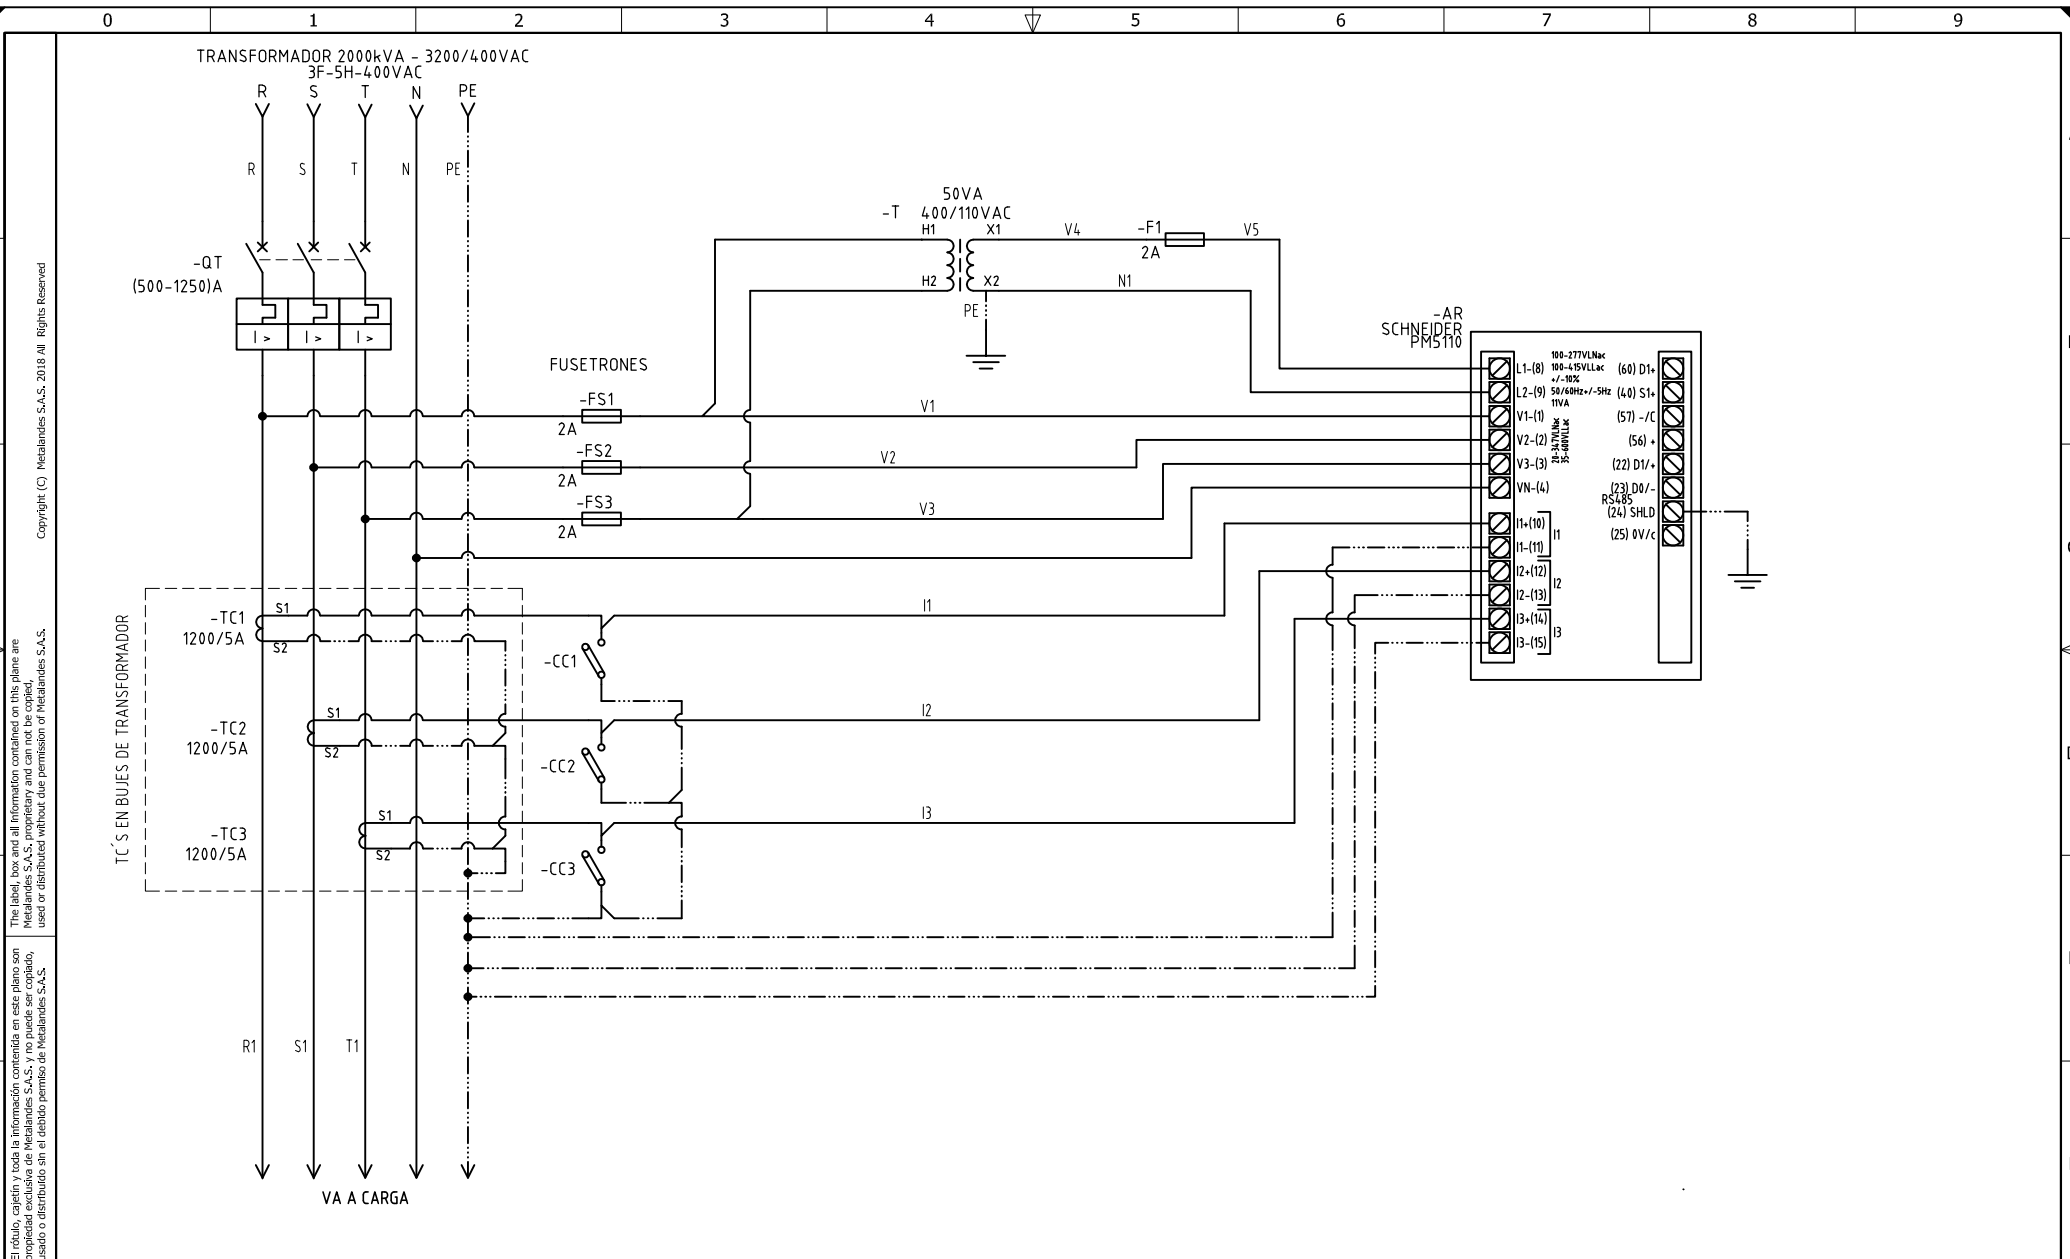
0 1 2 3 4 5 6 7 8 9

TRANSFORMADOR 2000kVA - 3200/400VAC
3F-5H-400VAC

R S T N PE

R S T N PE

-QT
(500-1250)A

I > I > I >

50VA
-T 400/110VAC
H1 X1 V4 -F1 V5
2A
H2 X2 N1
PE

-AR
SCHNEIDER
PM5110

FUSETRONES

-FS1
2A
V1
-FS2
2A
V2
-FS3
2A
V3

L1-(8) 100-277VLNac 100-415VLLac +/-10% 50/60Hz+/-5Hz 11VA
L2-(9)
V1-(1)
V2-(2) 20-347VLNac 35-600VLLac
V3-(3)
VN-(4)
I1+(10) I1
I1-(11)
I2+(12) I2
I2-(13)
I3+(14) I3
I3-(15)

(60) D1+
(40) S1+
(57) -/C
(56) +
(22) D1/+
(23) D0/-
RS485
(24) SHLD
(25) 0V/C

TC´S EN BUJES DE TRANSFORMADOR

-TC1
1200/5A
S1
S2
I1
-CC1

-TC2
1200/5A
S1
S2
I2
-CC2

-TC3
1200/5A
S1
S2
I3
-CC3

R1 S1 T1

VA A CARGA

Copyright (C) Metalandes S.A.S. 2018 All Rights Reserved

The label, box and all information contained on this plane are Metalandes S.A.S. proprietary and can not be copied, used or distributed without due permission of Metalandes S.A.S.

El rótulo, cajetín y toda la información contenida en este plano son propiedad exclusiva de Metalandes S.A.S. y no puede ser copiado, usado o distribuido sin el debido permiso de Metalandes S.A.S.